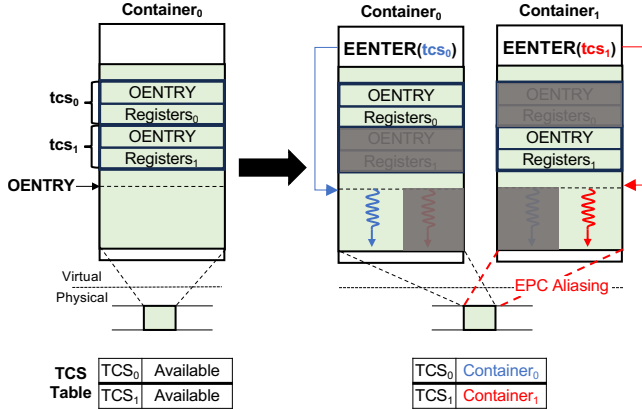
Container$_0$

$tcs_0$

OENTRY

Registers$_0$

$tcs_1$

OENTRY

Registers$_1$

OENTRY

Virtual

Physical

Container$_0$

EENTER($tcs_0$)

OENTRY

Registers$_0$

OENTRY

Registers$_1$

Container$_1$

EENTER($tcs_1$)

OENTRY

Registers$_0$

OENTRY

Registers$_1$

EPC Aliasing

TCS Table

| TCS$_0$ | Available |
|---|---|
| TCS$_1$ | Available |

| TCS$_0$ | Container$_0$ |
|---|---|
| TCS$_1$ | Container$_1$ |